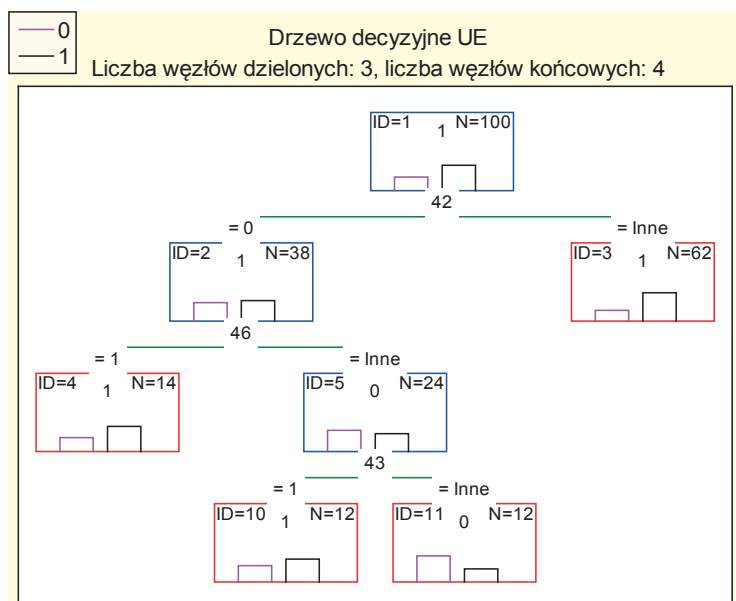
0
1

Drzewo decyzyjne UE
Liczba węzłów dzielonych: 3, liczba węzłów końcowych: 4

ID=1 N=100
1
42
= 0
= Inne
ID=2 N=38
1
ID=3 N=62
1
46
= 1
= Inne
ID=4 N=14
1
ID=5 N=24
0
43
= 1
= Inne
ID=10 N=12
1
ID=11 N=12
0